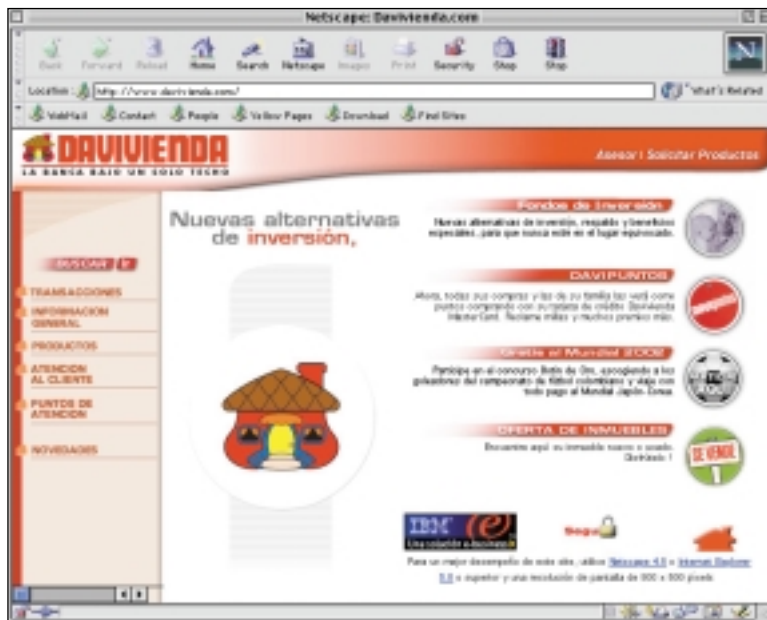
Netscape: Davivienda.com

Back Forward Reload Home Search Netscape Images Print Security Shop Stop

Location: http://www.davivienda.com/

What's Related

WebMail Contact People Yellow Pages Download Find Sites

DAVIVIENDA

LA BANCA BAJO UN SOLO TECHO

Asesor | Solicitar Productos

Nuevas alternativas de inversión,

BUSCAR

TRANSACCIONES

INFORMACION GENERAL

PRODUCTOS

ATENCION AL CLIENTE

PUNTOS DE ATENCION

NOVEDADES

Fondos de Inversión

Nuevas alternativas de inversión, respaldo y beneficios especiales...para que nunca esté en el lugar equivocado.

DAVIPUNTOS

Ahora, todas sus compras y las de su familia las verá como puntos comprando con su tarjeta de crédito Davivienda MasterCard. Reclame millas y muchos premios más.

Gratis al Mundial 2002

Participe en el concurso Botín de Oro, acogiendo a los goleadores del campeonato de fútbol colombiano y viaje con todo pago al Mundial Japón Corea.

OFERTA DE INMUEBLES

Encuentre aquí su inmueble nuevo o usado. Decídase !

SE VENDE

IBM

Una solución e-business

Seguro

Para un mejor desempeño de este sitio, utilice Netscape 4.0 o Internet Explorer 5.0 o superior y una resolución de pantalla de 800 x 600 pixels.